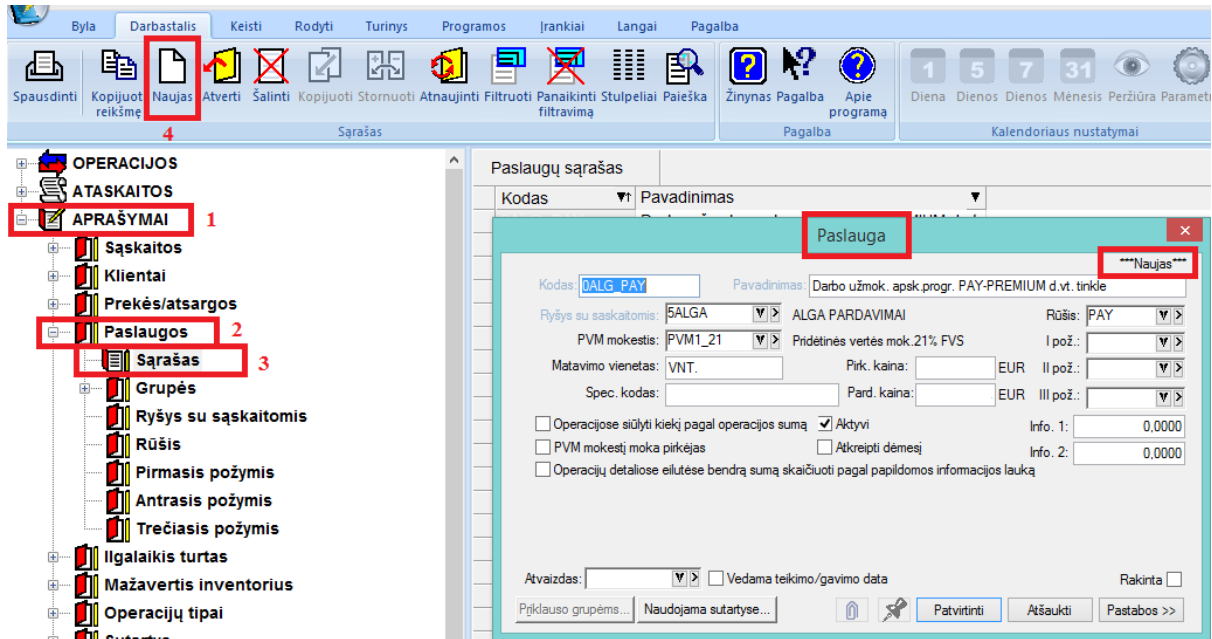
Byla Darbastalis Keisti Rodyti Turinys Programos Įrankiai Langai Pagalba

Spausdinti Kopijuoti reikšmę Naujas Atverti Šalinti Kopijuoti Stornuoti Atnaujinti Filtruoti Panaikinti filtravimą Stulpeliai Paieška Žinynas Pagalba Apie programą 1 Diena 5 Dienos 7 Dienos 31 Mėnesis Peržiūra Parametr

4

Sąrašas Pagalba Kalendoriaus nustatymai

OPERACIJOS
ATASKAITOS
APRAŠYMAI 1
Sąskaitos
Klientai
Prekės/atsargos
Paslaugos 2
Sąrašas 3
Grupės
Ryšys su sąskaitomis
Rūšis
Pirmasis požymis
Antrasis požymis
Trečiasis požymis
Ilgalaikis turtas
Mažavertis inventorius
Operacijų tipai

Paslaugų sąrašas

Kodas Pavadinimas

Paslauga

***Naujas***

Kodas: 0ALG_PAY Pavadinimas: Darbo užmok. apsk.progr. PAY-PREMIUM d.vt. tinkle

Ryšys su saskaitomis: 5ALGA ALGA PARDAVIMAI Rūšis: PAY

PVM mokestis: PVM1_21 Pridėtinės vertės mok.21% FVS I pož.:

Matavimo vienetas: VNT. Pirk. kaina: EUR II pož.:

Spec. kodas: Pard. kaina: EUR III pož.:

Operacijose siūlyti kiekį pagal operacijos sumą Aktyvi Info. 1: 0,0000

PVM mokestį moka pirkėjas Atkreipti dėmesį Info. 2: 0,0000

Operacijų detaliose eilutėse bendrą sumą skaičiuoti pagal papildomos informacijos lauką

Atvaizdas: Vedama teikimo/gavimo data Rakinta

Priklauso grupėms... Naudojama sutartyse... Patvirtinti Atšaukti Pastabos >>